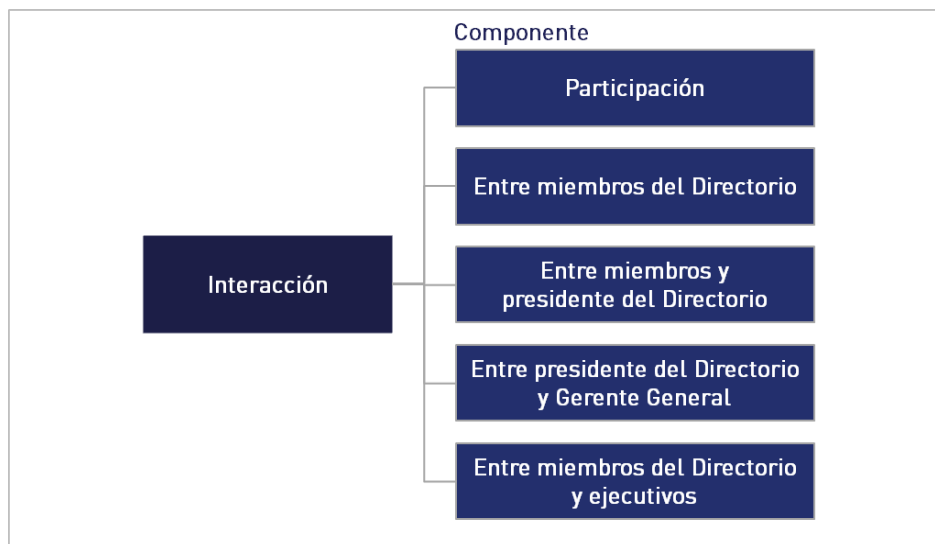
Componente

Interacción

Participación

Entre miembros del Directorio

Entre miembros y presidente del Directorio

Entre presidente del Directorio y Gerente General

Entre miembros del Directorio y ejecutivos